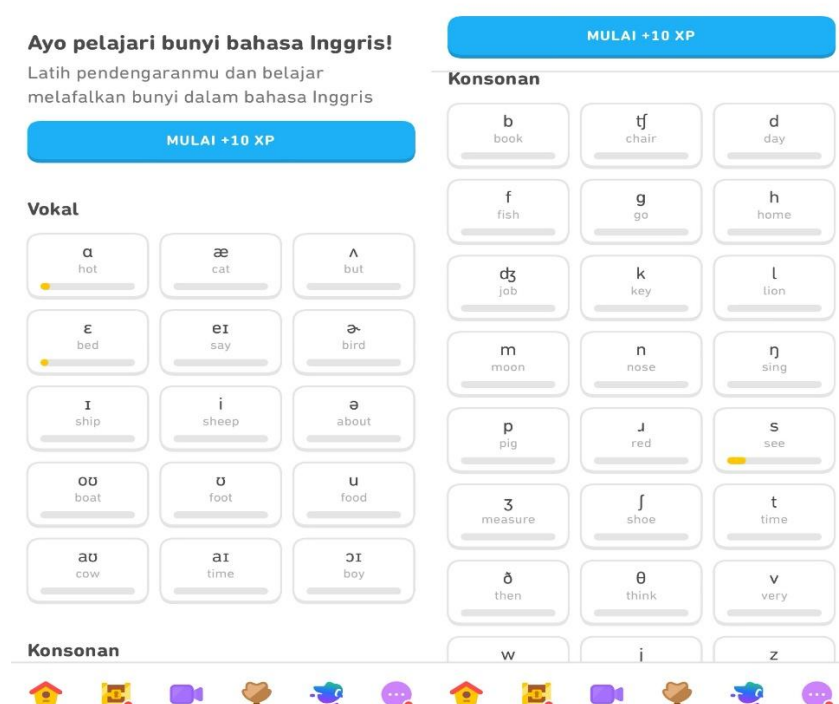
Ayo pelajari bunyi bahasa Inggris!

Latih pendengaranmu dan belajar melafalkan bunyi dalam bahasa Inggris

MULAI +10 XP

Vokal

| ɑ hot | æ cat | ʌ but |
|---|---|---|
| ɛ bed | eɪ say | ɚ bird |
| ɪ ship | i sheep | ə about |
| oʊ boat | ʊ foot | u food |
| aʊ cow | aɪ time | ɔɪ boy |

Konsonan

MULAI +10 XP

Konsonan

| b book | tʃ chair | d day |
|---|---|---|
| f fish | g go | h home |
| dʒ job | k key | l lion |
| m moon | n nose | ŋ sing |
| p pig | ɹ red | s see |
| ʒ measure | ʃ shoe | t time |
| ð then | θ think | v very |
| w | j | z |